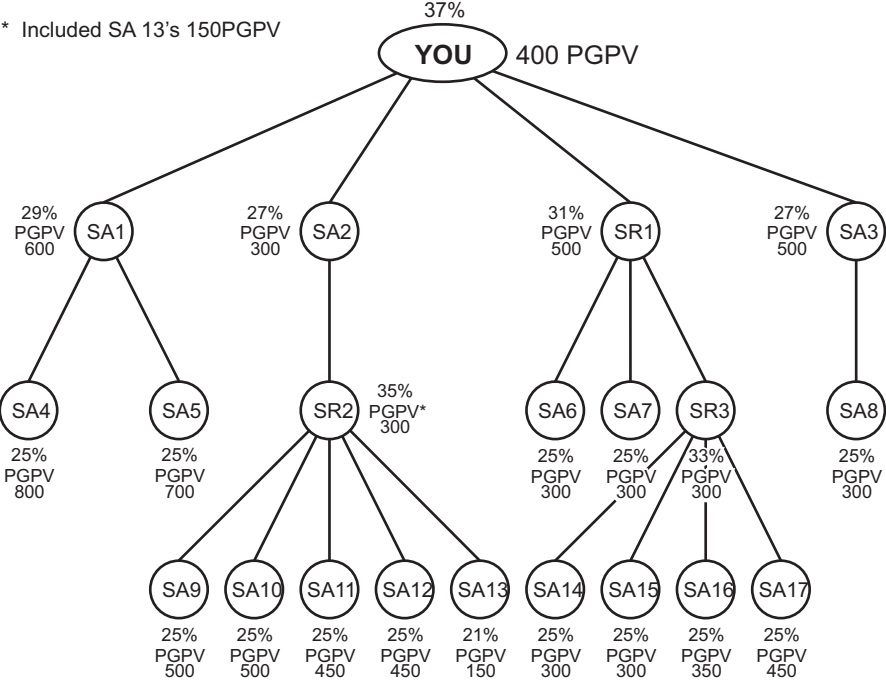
* Included SA 13's 150PGPV

37%
YOU
400 PGPV

29%
PGPV
600
SA1

27%
PGPV
300
SA2

31%
PGPV
500
SR1

27%
PGPV
500
SA3

SA4
25%
PGPV
800

SA5
25%
PGPV
700

SR2
35%
PGPV*
300

SA6
25%
PGPV
300

SA7
25%
PGPV
300

SR3
33%
PGPV
300

SA8
25%
PGPV
300

SA9
25%
PGPV
500

SA10
25%
PGPV
500

SA11
25%
PGPV
450

SA12
25%
PGPV
450

SA13
21%
PGPV
150

SA14
25%
PGPV
300

SA15
25%
PGPV
300

SA16
25%
PGPV
350

SA17
25%
PGPV
450